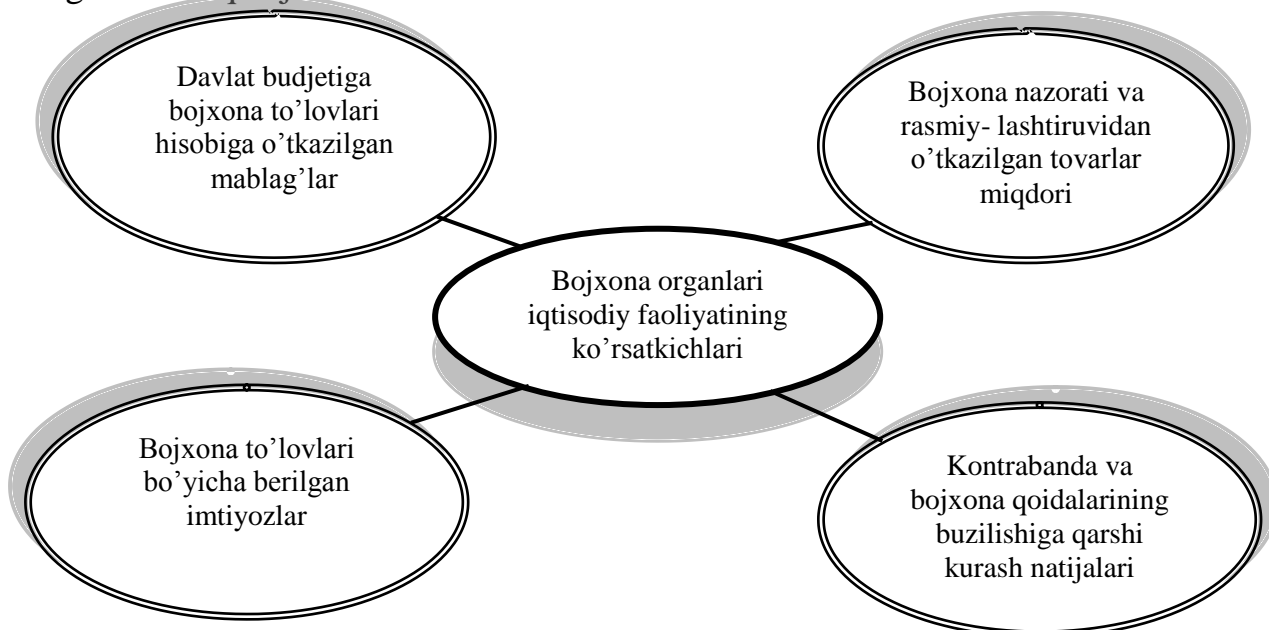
Davlat budjetiga bojxona to'lovlari hisobiga o'tkazilgan mablag'lar

Bojxona nazorati va rasmiy- lashtiruvidan o'tkazilgan tovarlar miqdori

Bojxona organlari iqtisodiy faoliyatining ko'rsatkichlari

Bojxona to'lovlari bo'yicha berilgan imtiyozlar

Kontrabanda va bojxona qoidalarining buzilishiga qarshi kurash natijalari